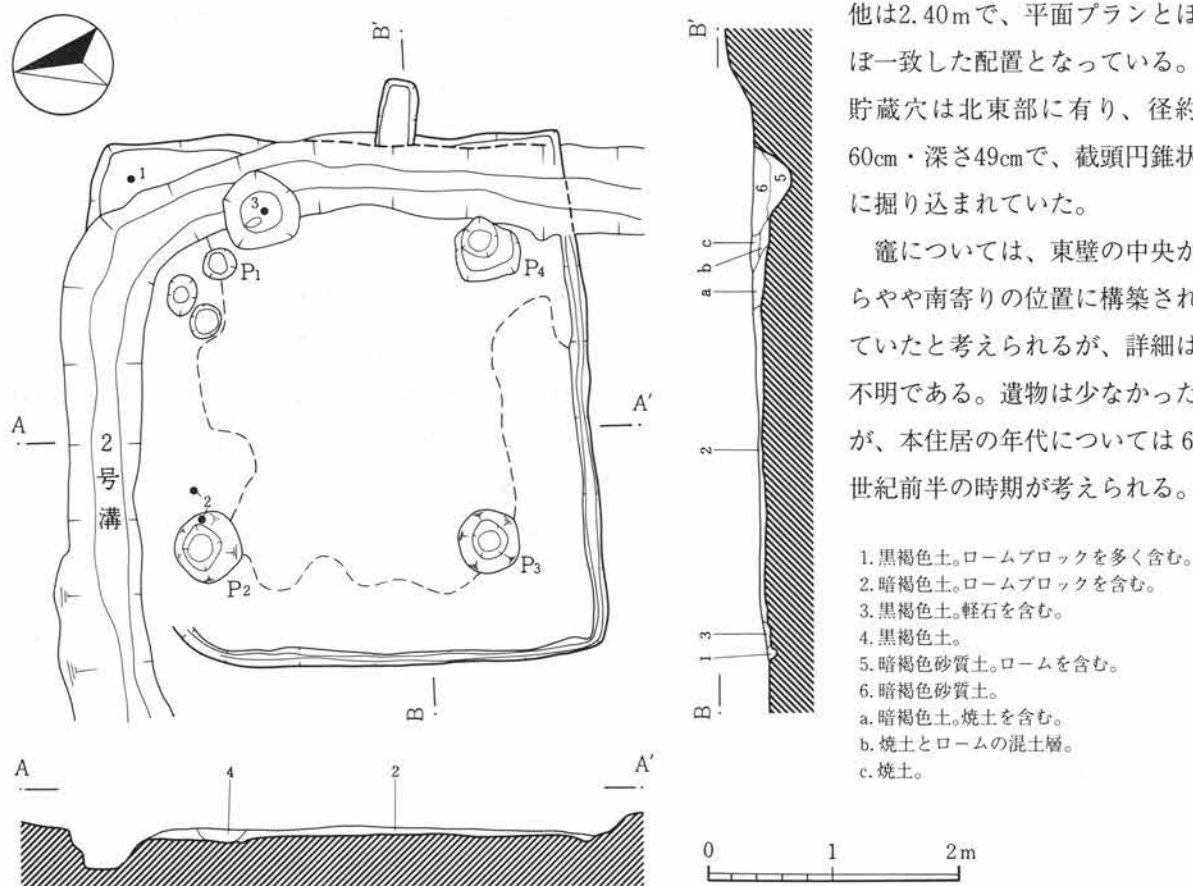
B′

1
3
P1
P4
A
A′
2
号
溝
2
P2
P3
B

A
4
2
A′

B′
6
5
c
b
a
2
1
3
B

他は2.40mで、平面プランとほぼ一致した配置となっている。

貯蔵穴は北東部に有り、径約60cm・深さ49cmで、截頭円錐状に掘り込まれていた。

竈については、東壁の中央からやや南寄りの位置に構築されていたと考えられるが、詳細は不明である。遺物は少なかったが、本住居の年代については6世紀前半の時期が考えられる。

1.黒褐色土。ロームブロックを多く含む。
2.暗褐色土。ロームブロックを含む。
3.黒褐色土。軽石を含む。
4.黒褐色土。
5.暗褐色砂質土。ロームを含む。
6.暗褐色砂質土。
a.暗褐色土。焼土を含む。
b.焼土とロームの混土層。
c.焼土。

0
1
2m